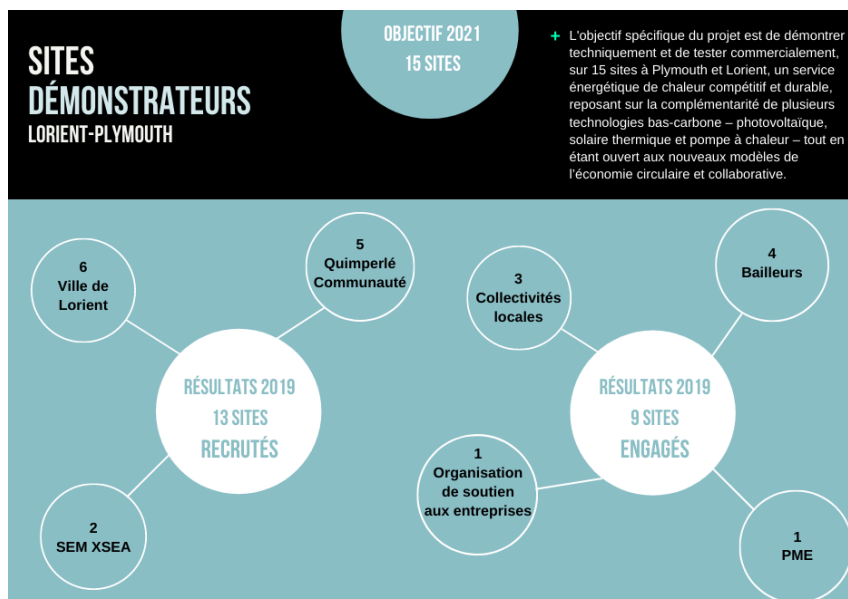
SITES
DÉMONSTRATEURS
LORIENT-PLYMOUTH

OBJECTIF 2021
15 SITES

+ L'objectif spécifique du projet est de démontrer techniquement et de tester commercialement, sur 15 sites à Plymouth et Lorient, un service énergétique de chaleur compétitif et durable, reposant sur la complémentarité de plusieurs technologies bas-carbone – photovoltaïque, solaire thermique et pompe à chaleur – tout en étant ouvert aux nouveaux modèles de l'économie circulaire et collaborative.

6
Ville de
Lorient

5
Quimperlé
Communauté

RÉSULTATS 2019
13 SITES
RECRUTÉS

2
SEM XSEA

3
Collectivités
locales

4
Bailleurs

RÉSULTATS 2019
9 SITES
ENGAGÉS

1
Organisation
de soutien
aux entreprises

1
PME